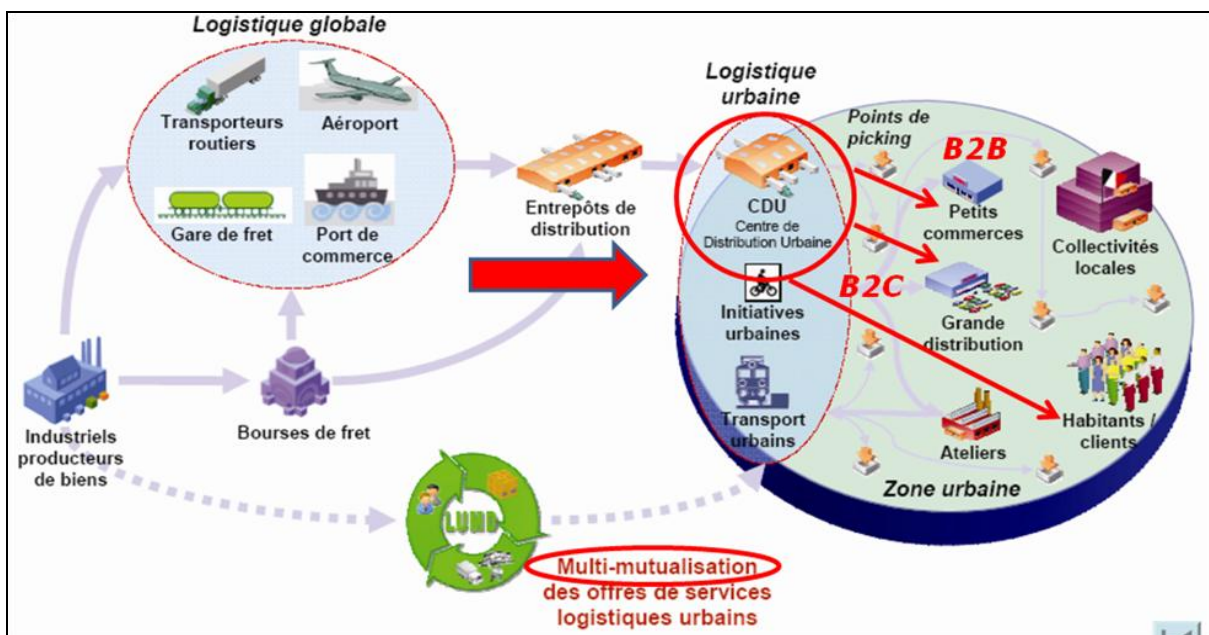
Logistique globale

Transporteurs routiers

Aéroport

Gare de fret

Port de commerce

Entrepôts de distribution

Logistique urbaine

Points de picking

B2B

CDU
Centre de Distribution Urbaine

Petits commerces

Collectivités locales

B2C

Initiatives urbaines

Grande distribution

Transport urbains

Ateliers

Habitants / clients

Zone urbaine

Industriels producteurs de biens

Bourses de fret

LUMD

Multi-mutualisation des offres de services logistiques urbains